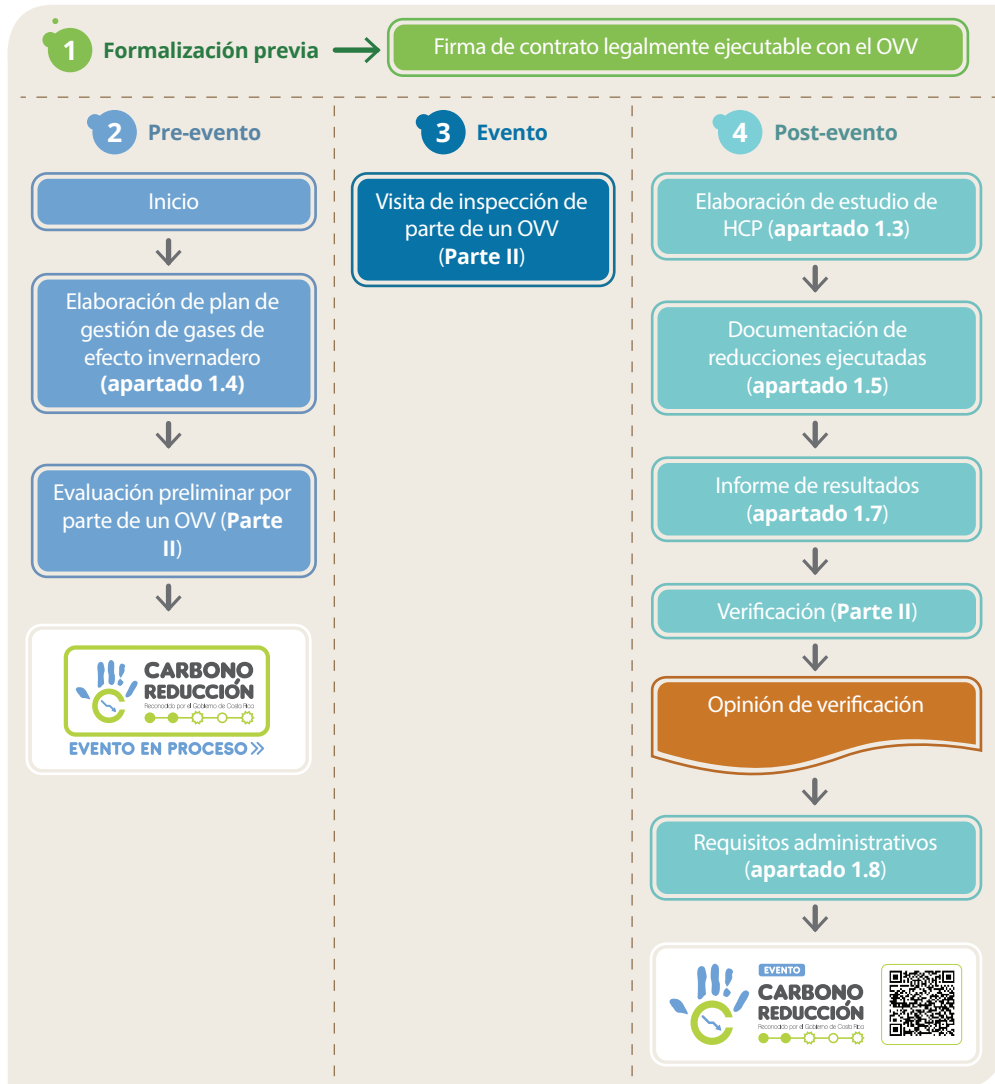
1 Formalización previa

Firma de contrato legalmente ejecutable con el OVV

2 Pre-evento

Inicio

Elaboración de plan de gestión de gases de efecto invernadero **(apartado 1.4)**

Evaluación preliminar por parte de un OVV (**Parte II**)

CARBONO REDUCCIÓN
Reconocido por el Gobierno de Costa Rica
EVENTO EN PROCESO »

3 Evento

Visita de inspección de parte de un OVV (**Parte II**)

4 Post-evento

Elaboración de estudio de HCP (**apartado 1.3**)

Documentación de reducciones ejecutadas (**apartado 1.5**)

Informe de resultados (**apartado 1.7**)

Verificación (**Parte II**)

Opinión de verificación

Requisitos administrativos (**apartado 1.8**)

EVENTO
CARBONO REDUCCIÓN
Reconocido por el Gobierno de Costa Rica